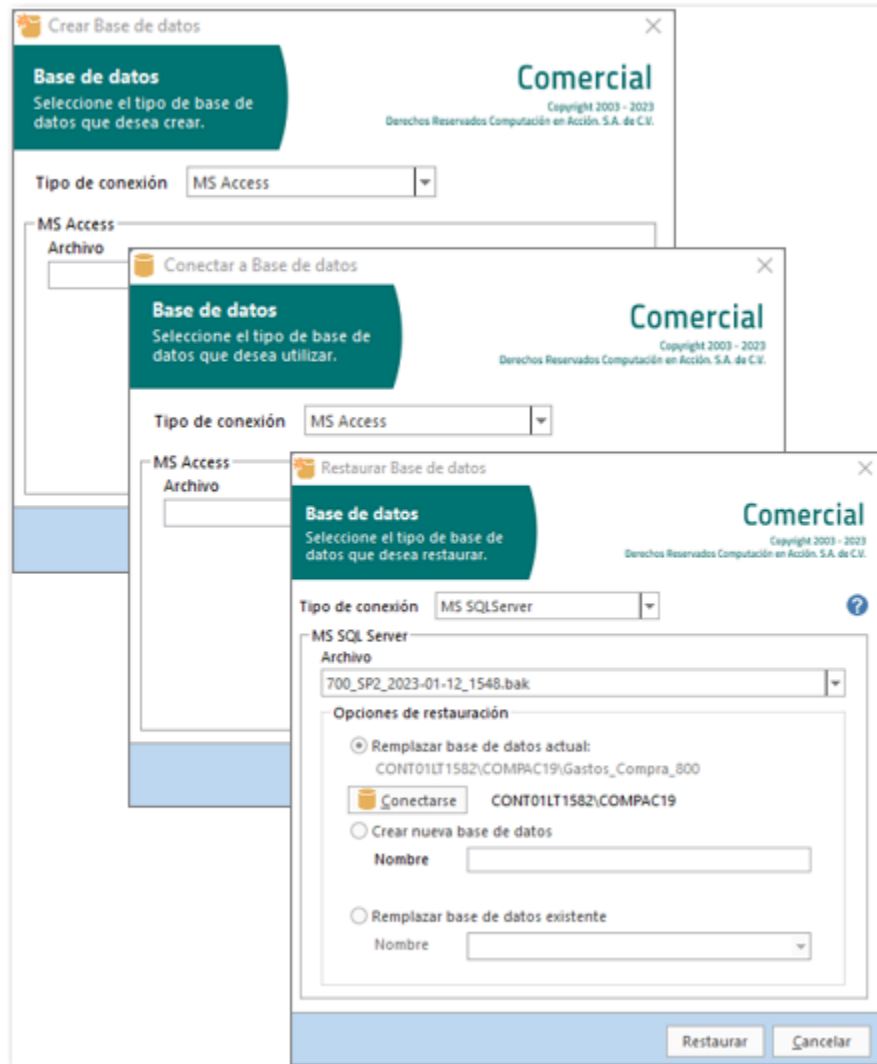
Crear Base de datos

Base de datos
Seleccione el tipo de base de datos que desea crear.

Comercial
Copyright 2003 - 2023
Derechos Reservados Computación en Acción, S.A. de C.V.

Tipo de conexión MS Access

MS Access
Archivo

Conectar a Base de datos

Base de datos
Seleccione el tipo de base de datos que desea utilizar.

Comercial
Copyright 2003 - 2023
Derechos Reservados Computación en Acción, S.A. de C.V.

Tipo de conexión MS Access

MS Access
Archivo

Restaurar Base de datos

Base de datos
Seleccione el tipo de base de datos que desea restaurar.

Comercial
Copyright 2003 - 2023
Derechos Reservados Computación en Acción, S.A. de C.V.

Tipo de conexión MS SQLServer

MS SQL Server
Archivo
700_SP2_2023-01-12_1548.bak

Opciones de restauración
Remplazar base de datos actual:
CONT01LT1582\COMPAC19\Gastos_Compra_800
Conectarse CONT01LT1582\COMPAC19
Crear nueva base de datos
Nombre
Remplazar base de datos existente
Nombre

Restaurar Cancelar